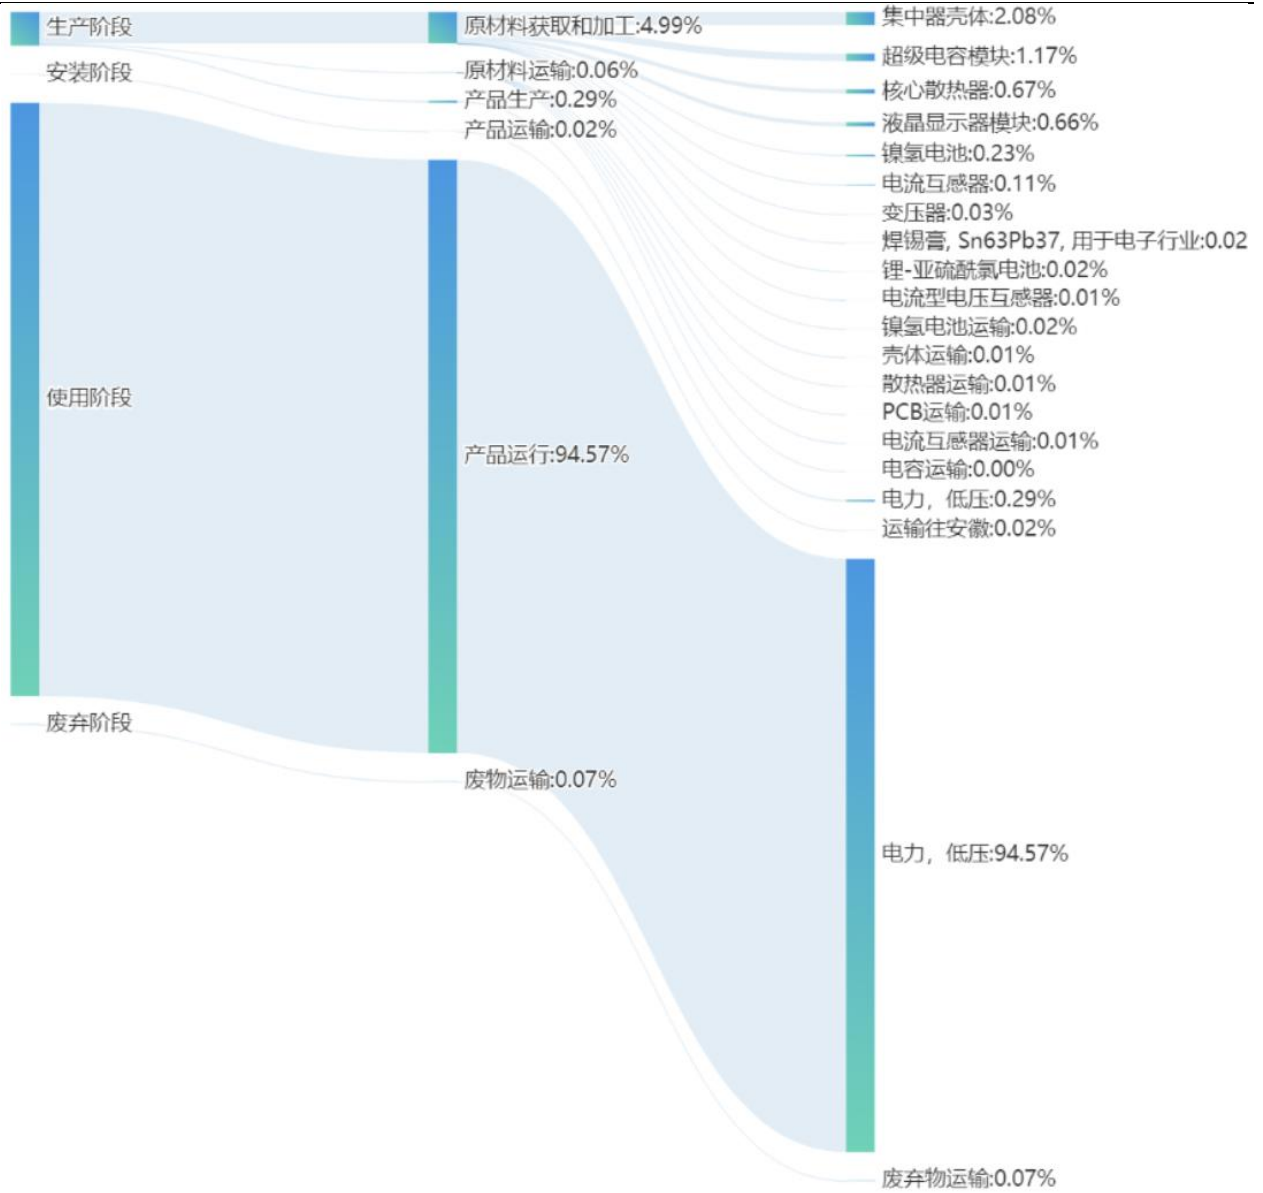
生产阶段
安装阶段
使用阶段
废弃阶段

原材料获取和加工:4.99%
原材料运输:0.06%
产品生产:0.29%
产品运输:0.02%
产品运行:94.57%
废物运输:0.07%

集中器壳体:2.08%
超级电容模块:1.17%
核心散热器:0.67%
液晶显示器模块:0.66%
镍氢电池:0.23%
电流互感器:0.11%
变压器:0.03%
焊锡膏, Sn63Pb37, 用于电子行业:0.02
锂-亚硫酰氯电池:0.02%
电流型电压互感器:0.01%
镍氢电池运输:0.02%
壳体运输:0.01%
散热器运输:0.01%
PCB运输:0.01%
电流互感器运输:0.01%
电容运输:0.00%
电力, 低压:0.29%
运输往安徽:0.02%
电力, 低压:94.57%
废弃物运输:0.07%